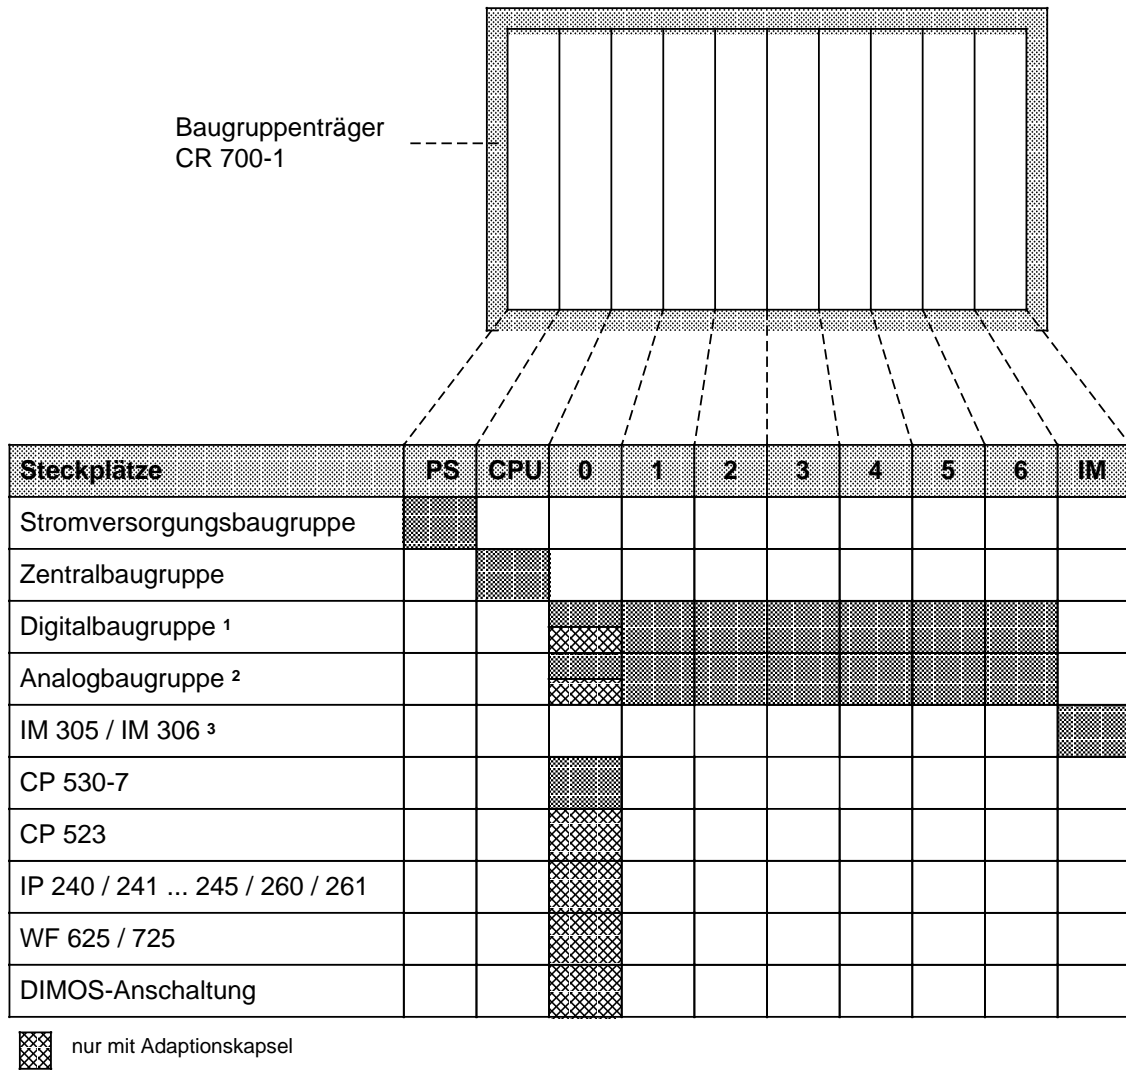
Baugruppenträger CR 700-1

| Steckplätze | PS | CPU | 0 | 1 | 2 | 3 | 4 | 5 | 6 | IM |
|---|---|---|---|---|---|---|---|---|---|---|
| Stromversorgungsbaugruppe | | | | | | | | | | |
| Zentralbaugruppe | | | | | | | | | | |
| Digitalbaugruppe ¹ | | | | | | | | | | |
| Analogbaugruppe ² | | | | | | | | | | |
| IM 305 / IM 306 ³ | | | | | | | | | | |
| CP 530-7 | | | | | | | | | | |
| CP 523 | | | | | | | | | | |
| IP 240 / 241 ... 245 / 260 / 261 | | | | | | | | | | |
| WF 625 / 725 | | | | | | | | | | |
| DIMOS-Anschaltung | | | | | | | | | | |

nur mit Adaptionskapsel